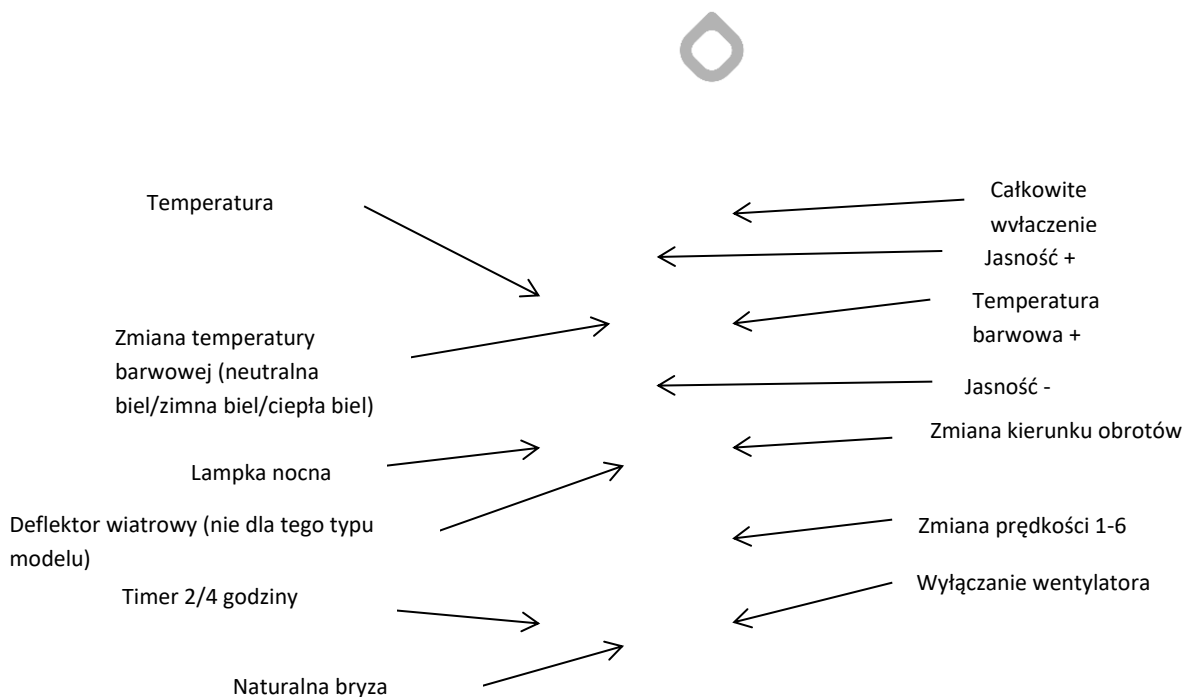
Temperatura

Całkowite wyłaczenie

Jasność +

Zmiana temperatury barwowej (neutralna biel/zimna biel/ciepła biel)

Temperatura barwowa +

Jasność -

Zmiana kierunku obrotów

Lampka nocna

Deflektor wiatrowy (nie dla tego typu modelu)

Zmiana prędkości 1-6

Timer 2/4 godziny

Wyłączanie wentylatora

Naturalna bryza